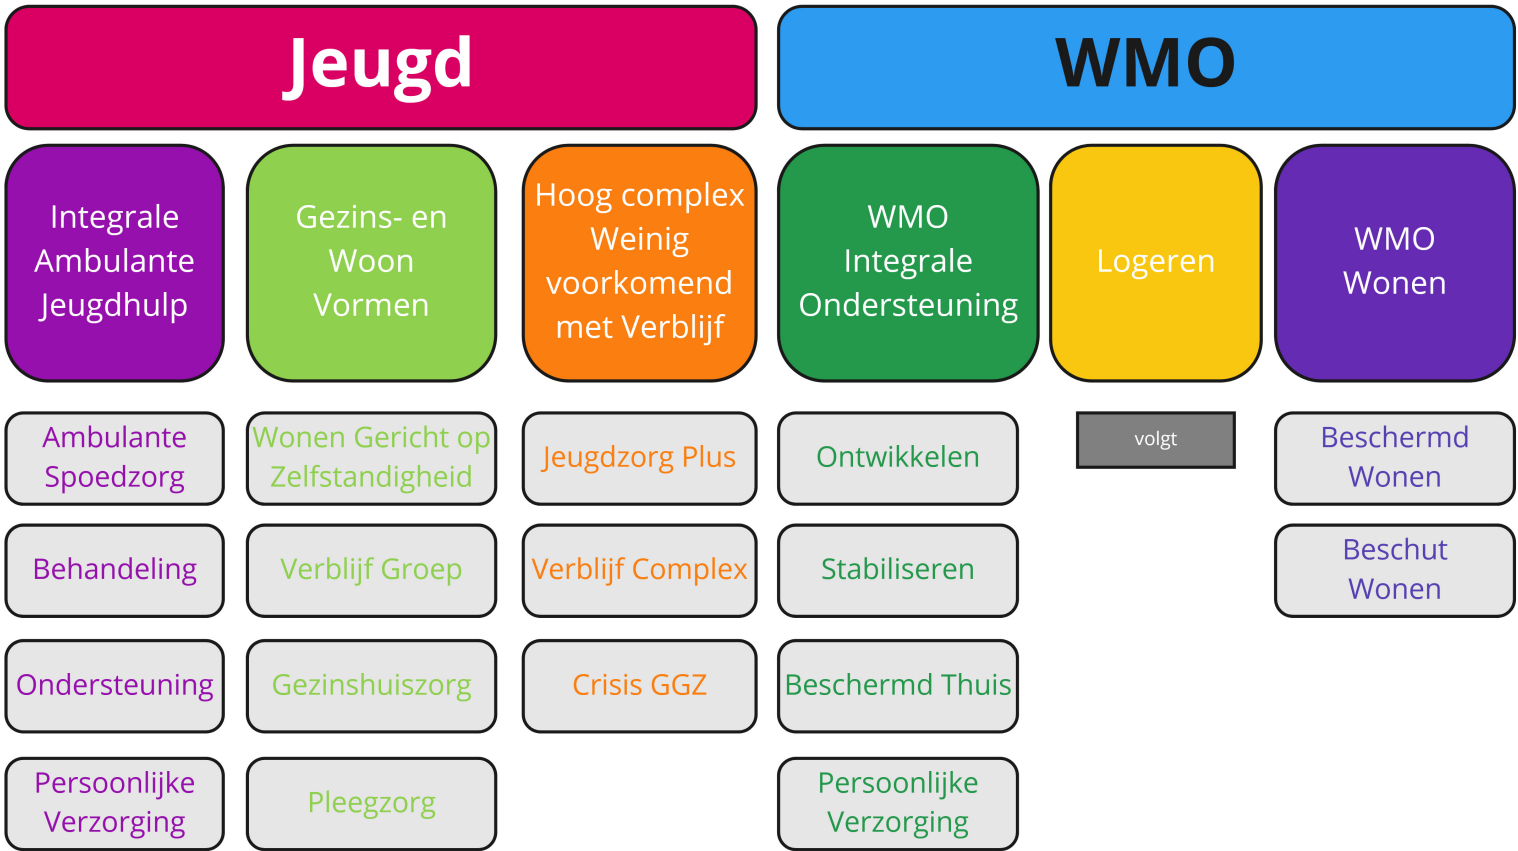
Jeugd

WMO

Integrale Ambulante Jeugdhulp

Ambulante Spoedzorg

Behandeling

Ondersteuning

Persoonlijke Verzorging

Gezins- en Woon Vormen

Wonen Gericht op Zelfstandigheid

Verblijf Groep

Gezinshuiszorg

Pleegzorg

Hoog complex Weinig voorkomend met Verblijf

Jeugdzorg Plus

Verblijf Complex

Crisis GGZ

WMO Integrale Ondersteuning

Ontwikkelen

Stabiliseren

Beschermd Thuis

Persoonlijke Verzorging

Logeren

volgt

WMO Wonen

Beschermd Wonen

Beschut Wonen